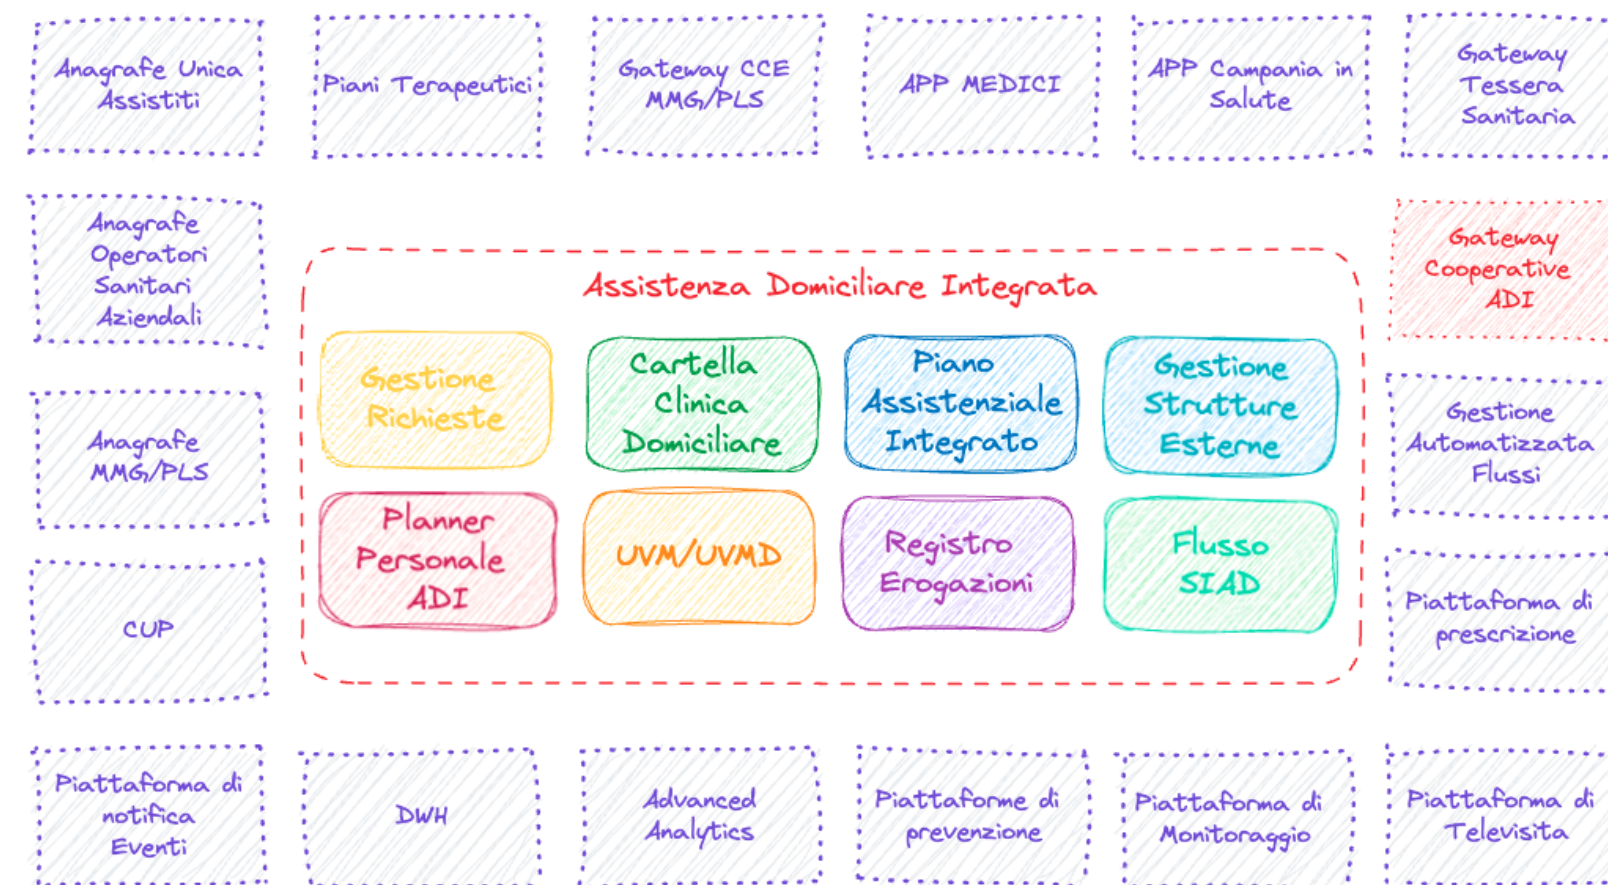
Anagrafe Unica Assistiti

Piani Terapeutici

Gateway CCE MMG/PLS

APP MEDICI

APP Campania in Salute

Gateway Tessera Sanitaria

Anagrafe Operatori Sanitari Aziendali

Gateway Cooperative ADI

Assistenza Domiciliare Integrata

Gestione Richieste

Cartella Clinica Domiciliare

Piano Assistenziale Integrato

Gestione Strutture Esterne

Anagrafe MMG/PLS

Gestione Automatizzata Flussi

Planner Personale ADI

UVM/UVMD

Registro Erogazioni

Flusso SIAD

CUP

Piattaforma di prescrizione

Piattaforma di notifica Eventi

DWH

Advanced Analytics

Piattaforme di prevenzione

Piattaforma di Monitoraggio

Piattaforma di Televisita